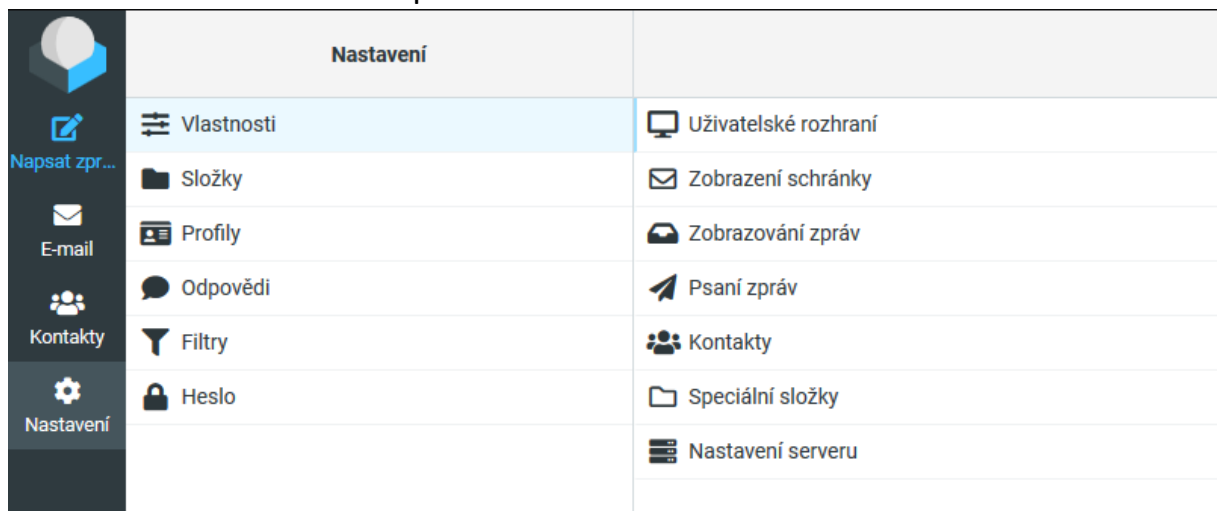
Napsat zpr...
E-mail
Kontakty
Nastavení

Nastavení

Vlastnosti
Složky
Profily
Odpovědi
Filtry
Heslo

Uživatelské rozhraní
Zobrazení schránky
Zobrazování zpráv
Psaní zpráv
Kontakty
Speciální složky
Nastavení serveru